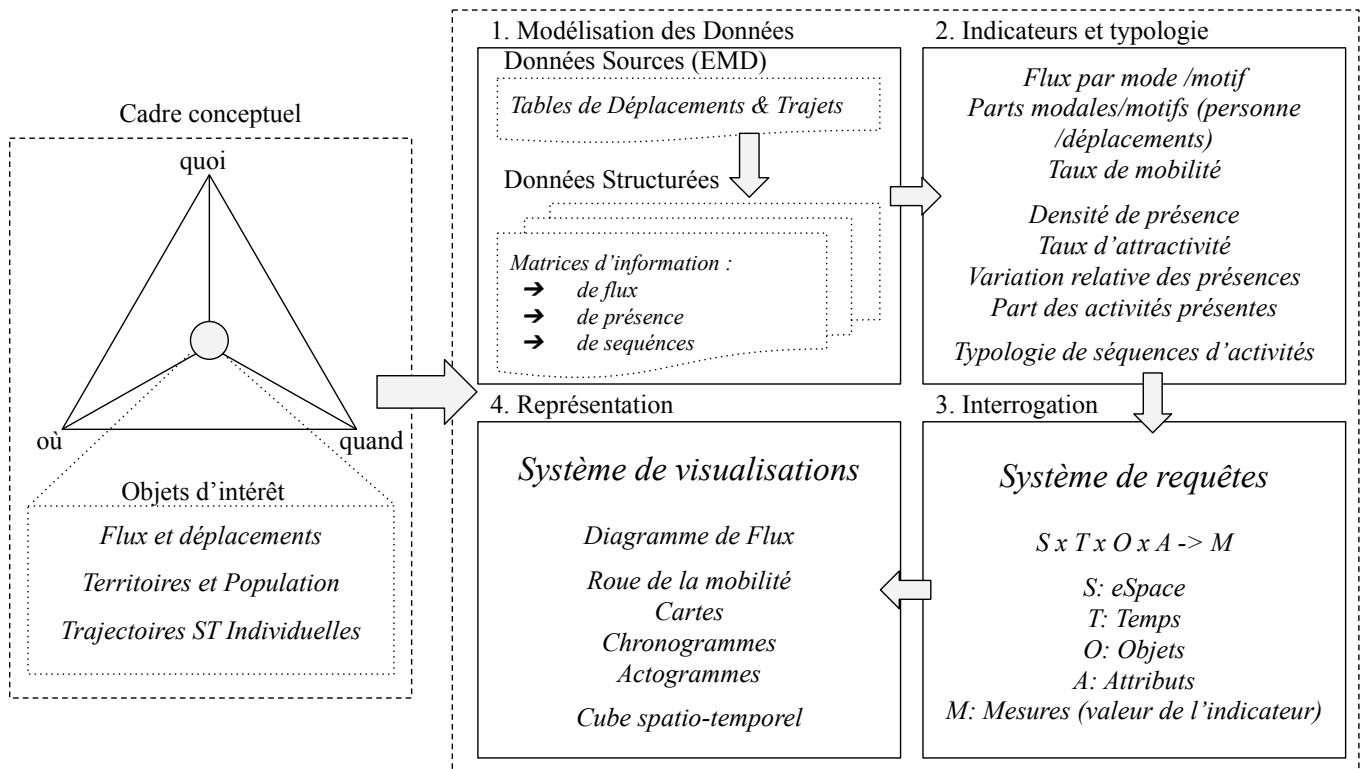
Cadre conceptuel

quoi

où

quand

Objets d'intérêt

Flux et déplacements

Territoires et Population

Trajectoires ST Individuelles

1. Modélisation des Données

Données Sources (EMD)

Tables de Déplacements & Trajets

Données Structurées

Matrices d'information :
➔ de flux
➔ de présence
➔ de seqûences

2. Indicateurs et typologie

Flux par mode /motif
Parts modales/motifs (personne /déplacements)
Taux de mobilité

Densité de présence
Taux d'attractivité
Variation relative des présences
Part des activités présentes

Typologie de séquences d'activités

4. Représentation

Système de visualisations

Diagramme de Flux

Roue de la mobilité
Cartes
Chronogrammes
Actogrammes

Cube spatio-temporel

3. Interrogation

Système de requêtes

S x T x O x A -> M

S: eSpace
T: Temps
O: Objets
A: Attributs
M: Mesures (valeur de l'indicateur)